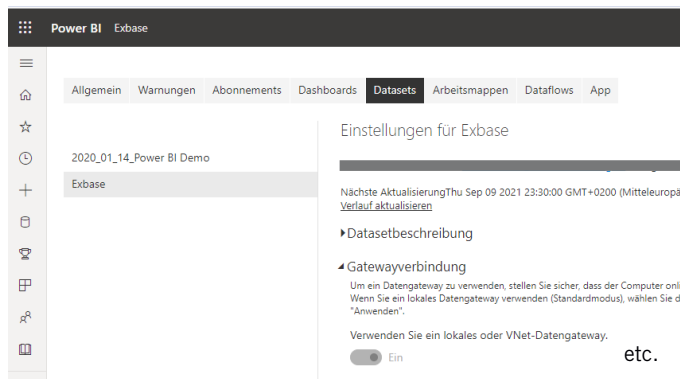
Power BI Exbase

Allgemein Warnungen Abonnements Dashboards Datasets Arbeitsmappen Dataflows App

2020_01_14_Power BI Demo

Exbase

Einstellungen für Exbase

Nächste AktualisierungThu Sep 09 2021 23:30:00 GMT+0200 (Mitteleuropä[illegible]

Verlauf aktualisieren

Datasetbeschreibung

Gatewayverbindung

Um ein Datengateway zu verwenden, stellen Sie sicher, dass der Computer onli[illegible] Wenn Sie ein lokales Datengateway verwenden (Standardmodus), wählen Sie d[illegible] "Anwenden".

Verwenden Sie ein lokales oder VNet-Datengateway.

Ein

etc.